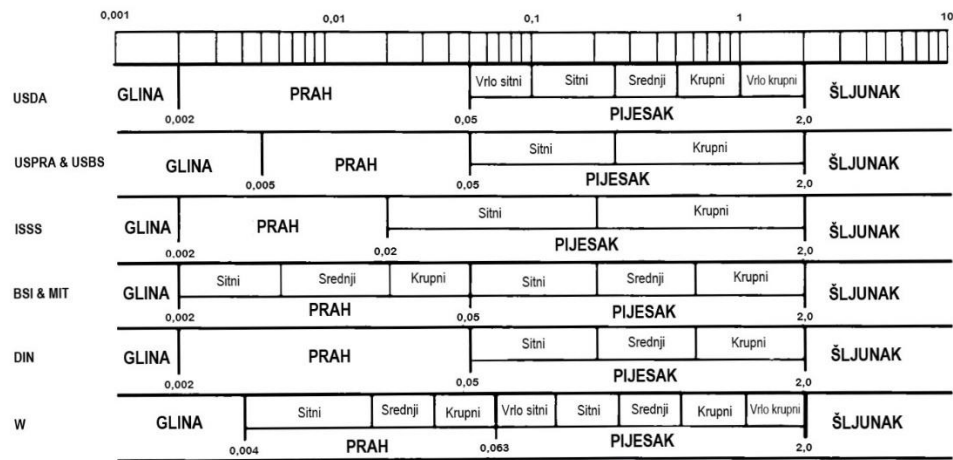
0,001 0,01 0,1 1 10

USDA
GLINA
PRAH
Vrlo sitni Sitni Srednji Krupni Vrlo krupni
ŠLJUNAK
0,002 0,05 PIJESAK 2,0

USPRA & USBS
GLINA
PRAH
Sitni Krupni
ŠLJUNAK
0,005 0,05 PIJESAK 2,0

ISSS
GLINA
PRAH
Sitni Krupni
ŠLJUNAK
0,002 0,02 PIJESAK 2,0

BSI & MIT
GLINA
Sitni Srednji Krupni
Sitni Srednji Krupni
ŠLJUNAK
0,002 PRAH 0,05 PIJESAK 2,0

DIN
GLINA
PRAH
Sitni Srednji Krupni
ŠLJUNAK
0,002 0,05 PIJESAK 2,0

W
GLINA
Sitni Srednji Krupni
Vrlo sitni Sitni Srednji Krupni Vrlo krupni
ŠLJUNAK
0,004 PRAH 0,063 PIJESAK 2,0